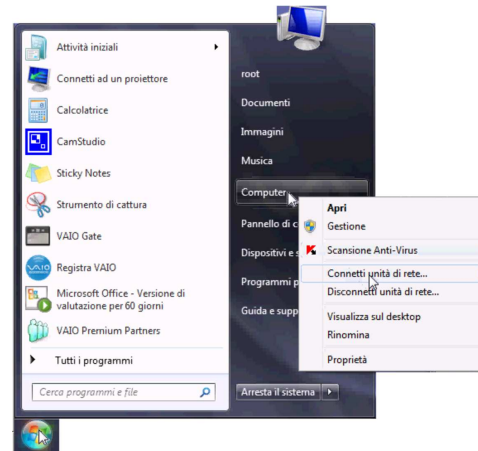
Attività iniziali
Connetti ad un proiettore
Calcolatrice
CamStudio
Sticky Notes
Strumento di cattura
VAIO Gate
Registra VAIO
Microsoft Office - Versione di valutazione per 60 giorni
VAIO Premium Partners
Tutti i programmi
Cerca programmi e file

root
Documenti
Immagini
Musica
Computer
Pannello di c
Dispositivi e
Programmi p
Guida e supp
Arresta il sistema

Apri
Gestione
Scansione Anti-Virus
Connetti unità di rete...
Disconnetti unità di rete...
Visualizza sul desktop
Rinomina
Proprietà